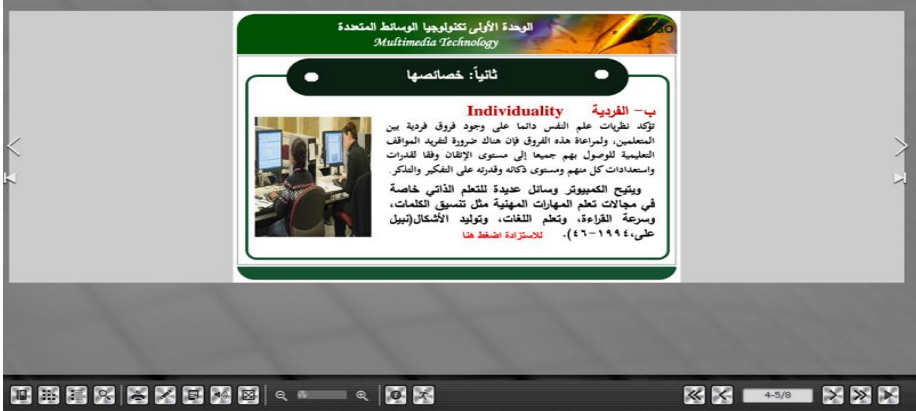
الوحدة الأولى تكنولوجيا الوسائط المتعددة
Multimedia Technology

ثانياً: خصائصها

ب- الفردية Individuality

تؤكد نظريات علم النفس دائما على وجود فروق فردية بين المتعلمين، ولمراعاة هذه الفروق فإن هناك ضرورة لتفريد المواقف التعليمية للوصول بهم جميعا إلى مستوى الإتقان وفقا لقدرات واستعدادات كل منهم ومستوى ذكائه وقدرته على التفكير والتذكر.

ويتيح الكمبيوتر وسائل عديدة للتعلم الذاتي خاصة في مجالات تعلم المهارات المهنية مثل تنسيق الكلمات، وسرعة القراءة، وتعلم اللغات، وتوليد الأشكال(نبيل على،١٩٩٤-٤٦). للاستزادة اضغط هنا

4-5/8